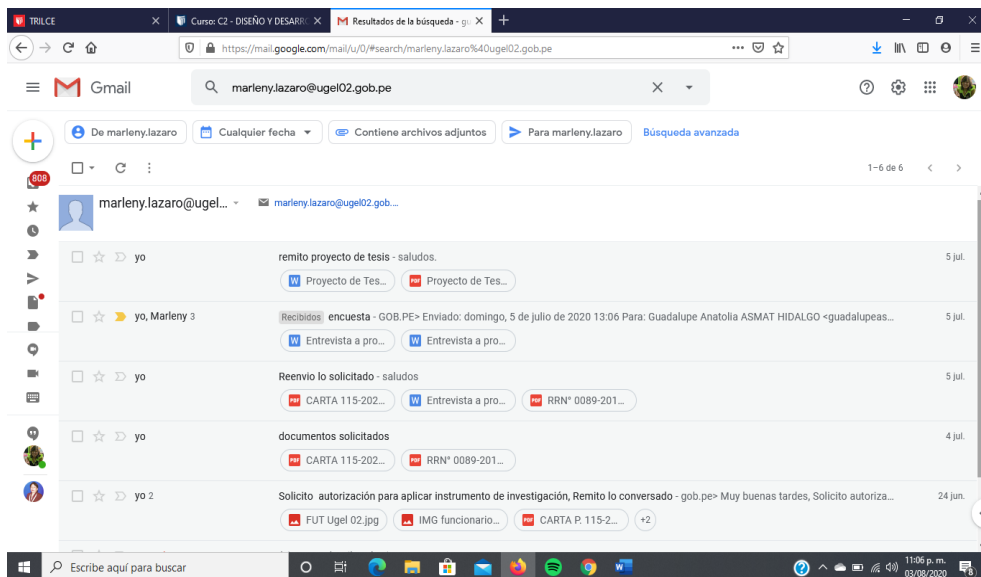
TRILCE
Curso: C2 - DISEÑO Y DESARRO
Resultados de la búsqueda - g
https://mail.google.com/mail/u/0/#search/marleny.lazaro%40ugel02.gob.pe

Gmail
marleny.lazaro@ugel02.gob.pe

De marleny.lazaro
Cualquier fecha
Contiene archivos adjuntos
Para marleny.lazaro
Búsqueda avanzada

808
1–6 de 6

marleny.lazaro@ugel...
marleny.lazaro@ugel02.gob....

yo
remito proyecto de tesis - saludos.
Proyecto de Tes...
Proyecto de Tes...
5 jul.

yo, Marleny 3
Recibidos encuesta - GOB.PE> Enviado: domingo, 5 de julio de 2020 13:06 Para: Guadalupe Anatolia ASMAT HIDALGO <guadalupeas...
Entrevista a pro...
Entrevista a pro...
5 jul.

yo
Reenvio lo solicitado - saludos
CARTA 115-202...
Entrevista a pro...
RRN° 0089-201...
5 jul.

yo
documentos solicitados
CARTA 115-202...
RRN° 0089-201...
4 jul.

yo 2
Solicito autorización para aplicar instrumento de investigación, Remito lo conversado - gob.pe> Muy buenas tardes, Solicito autoriza...
FUT Ugel 02.jpg
IMG funcionario...
CARTA P. 115-2...
+2
24 jun.

Escribe aquí para buscar
11:06 p. m.
03/08/2020